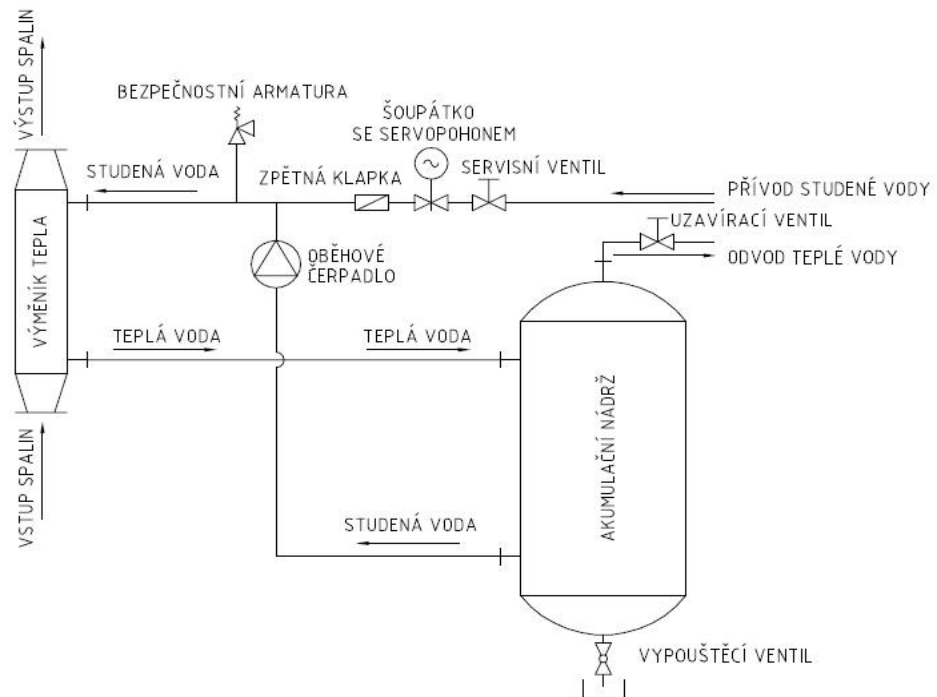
VÝSTUP SPALIN

BEZPEČNOSTNÍ ARMATURA

ŠOUPÁTKO SE SERVOPOHONEM

STUDENÁ VODA

ZPĚTNÁ KLAPKA

SERVISNÍ VENTIL

PŘÍVOD STUDENÉ VODY

UZAVÍRACÍ VENTIL

ODVOD TEPLÉ VODY

VÝMĚNÍK TEPLA

OBĚHOVÉ ČERPADLO

TEPLÁ VODA

TEPLÁ VODA

AKUMULAČNÍ NÁDRŽ

VSTUP SPALIN

STUDENÁ VODA

VYPOUŠTĚCÍ VENTIL